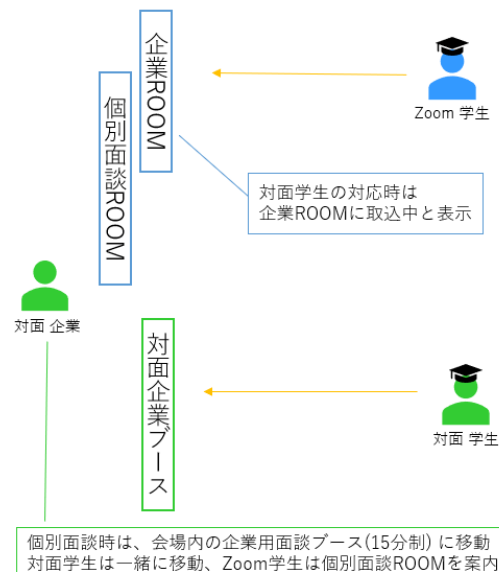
企業ROOM

Zoom 学生

個別面談ROOM

対面学生の対応時は
企業ROOMに取込中と表示

対面 企業

対面企業ブース

対面 学生

個別面談時は、会場内の企業用面談ブース(15分制) に移動
対面学生は一緒に移動、Zoom学生は個別面談ROOMを案内